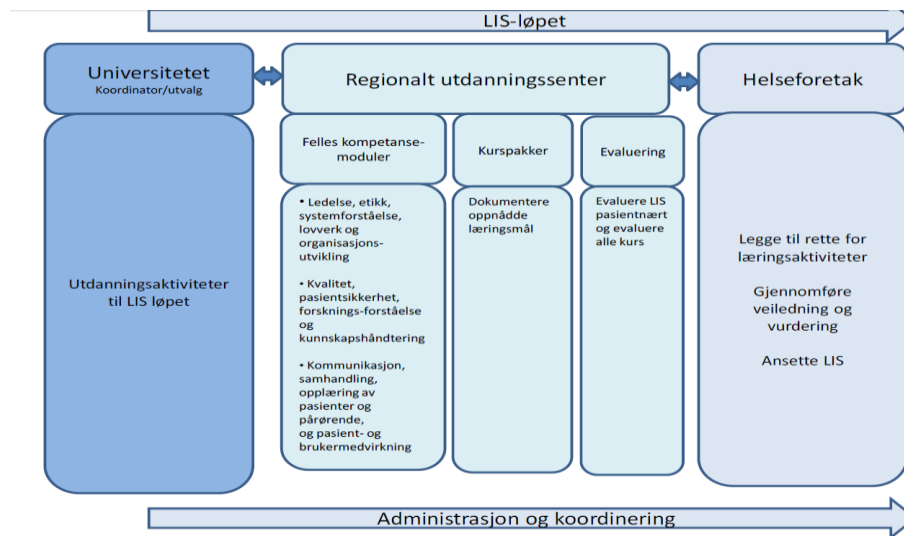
LIS-løpet

Universitetet
Koordinator/utvalg

Regionalt utdanningssenter

Helseforetak

Utdanningsaktiviteter til LIS løpet

Felles kompetansemoduler

• Ledelse, etikk, systemforståelse, lovverk og organisasjonsutvikling

• Kvalitet, pasientsikkerhet, forsknings-forståelse og kunnskapshåndtering

• Kommunikasjon, samhandling, opplæring av pasienter og pårørende, og pasient- og brukermedvirkning

Kurspakker

Dokumentere oppnådde læringsmål

Evaluering

Evaluere LIS pasientnært og evaluere alle kurs

Legge til rette for læringsaktiviteter

Gjennomføre veiledning og vurdering

Ansette LIS

Administrasjon og koordinering